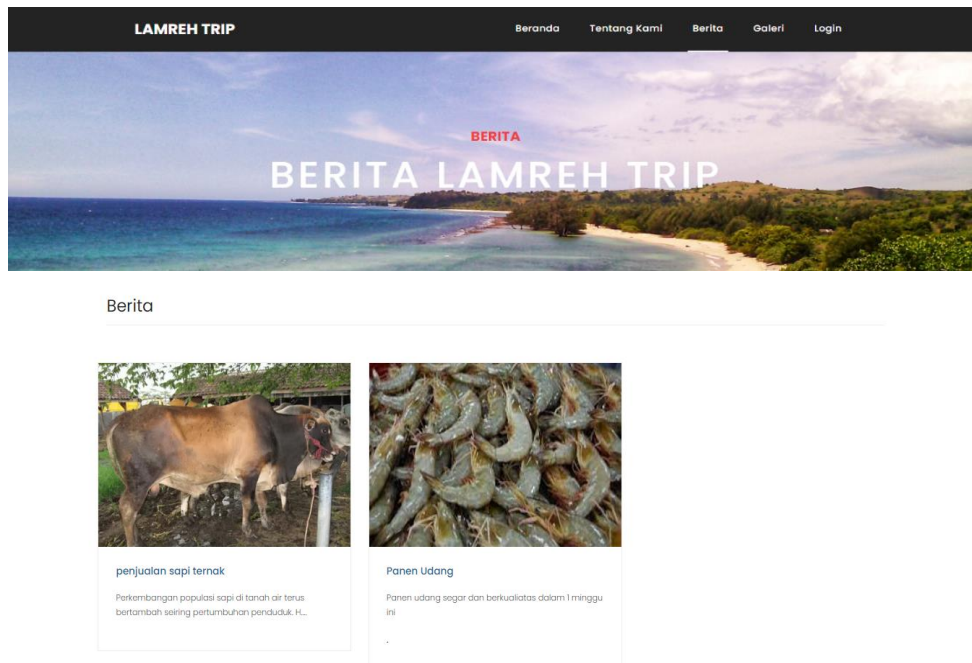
LAMREH TRIP

Beranda Tentang Kami Berita Galeri Login

BERITA

BERITA LAMREH TRIP

Berita

penjualan sapi ternak

Perkembangan populasi sapi di tanah air terus bertambah seiring pertumbuhan penduduk. H...

Panen Udang

Panen udang segar dan berkualiatas dalam 1 minggu ini

.